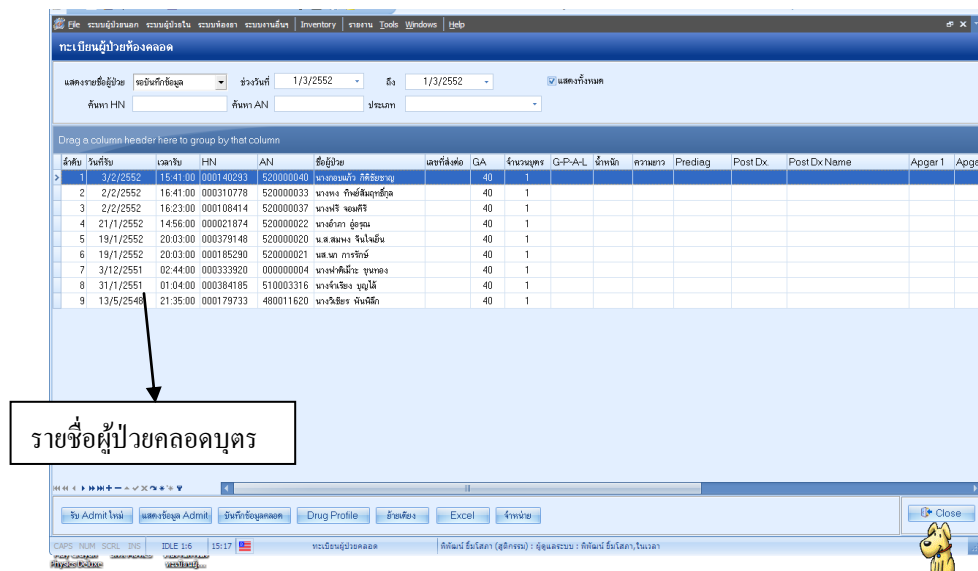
File ระบบผู้ป่วยนอก ระบบผู้ป่วยใน ระบบห้องยา ระบบงานอื่นๆ Inventory รายงาน Tools Windows Help

ทะเบียนผู้ป่วยห้องคลอด

แสดงรายชื่อผู้ป่วย รอบันทึกข้อมูล ช่วงวันที่ 1/3/2552 ถึง 1/3/2552 แสดงทั้งหมด

ค้นหา HN ค้นหา AN ประเภท

Drag a column header here to group by that column

| ลำดับ | วันที่รับ | เวลารับ | HN | AN | ชื่อผู้ป่วย | เลขที่ส่งต่อ | GA | จำนวนบุตร | G-P-A-L | น้ำหนัก | ความยาว | Prediag | Post Dx. | Post Dx Name | Apgar 1 | Apga |
|---|---|---|---|---|---|---|---|---|---|---|---|---|---|---|---|---|
| 1 | 3/2/2552 | 15:41:00 | 000140293 | 520000040 | นางกอบแก้ว กิติชัยชาญ | | 40 | 1 | | | | | | | | |
| 2 | 2/2/2552 | 16:41:00 | 000310778 | 520000033 | นางพง ทิพย์สัมฤทธิ์กุล | | 40 | 1 | | | | | | | | |
| 3 | 2/2/2552 | 16:23:00 | 000108414 | 520000037 | นางศรี จอมศิริ | | 40 | 1 | | | | | | | | |
| 4 | 21/1/2552 | 14:56:00 | 000021874 | 520000022 | นางอำภา อู่อรุณ | | 40 | 1 | | | | | | | | |
| 5 | 19/1/2552 | 20:03:00 | 000379148 | 520000020 | น.ส.สมพง จันใจอิ่น | | 40 | 1 | | | | | | | | |
| 6 | 19/1/2552 | 20:03:00 | 000185290 | 520000021 | นส.นภา การรักษ์ | | 40 | 1 | | | | | | | | |
| 7 | 3/12/2551 | 02:44:00 | 000333920 | 000000004 | นางฟาตีเม๊าะ ขุนทอง | | 40 | 1 | | | | | | | | |
| 8 | 31/1/2551 | 01:04:00 | 000384185 | 510003316 | นางจำเรียง บุญได้ | | 40 | 1 | | | | | | | | |
| 9 | 13/5/2548 | 21:35:00 | 000179733 | 480011620 | นางวิเชียร พันพิลึก | | 40 | 1 | | | | | | | | |

รายชื่อผู้ป่วยคลอดบุตร

รับ Admit ใหม่ แสดงข้อมูล Admit บันทึกข้อมูลคลอด Drug Profile ย้ายเตียง Excel จำหน่าย Close

CAPS NUM SCRL INS IDLE 1:6 15:17 ทะเบียนผู้ป่วยห้องคลอด พิศิษฐ์ ยิ้มโสภา (สุติกรรม) : ผู้ดูแลระบบ : พิศิษฐ์ ยิ้มโสภา,ในเวลา